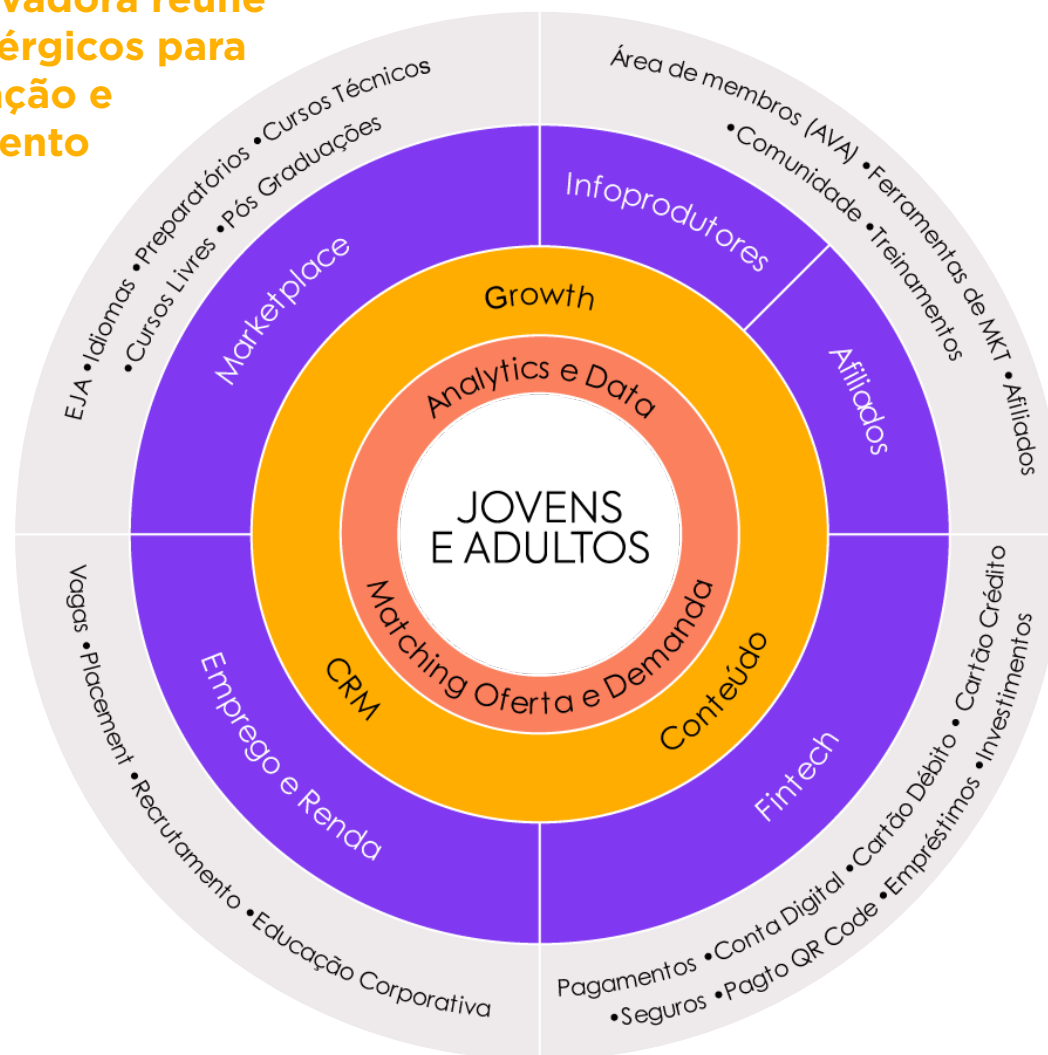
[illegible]vadora reúne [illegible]érgicos para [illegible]ação e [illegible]ento

EJA •Idiomas •Preparatórios •Cursos Técnicos
•Cursos Livres •Pós Graduações

Área de membros (AVA) •Ferramentas de MKT •Afiliados
•Comunidade •Treinamentos

Marketplace

Infoprodutores

Afiliados

Growth

Analytics e Data

JOVENS E ADULTOS

Matching Oferta e Demanda

CRM

Conteúdo

Emprego e Renda

Fintech

Vagas •Placement •Recrutamento •Educação Corporativa

Pagamentos •Conta Digital •Cartão Débito • Cartão Crédito
•Seguros •Pagto QR Code •Empréstimos •Investimentos